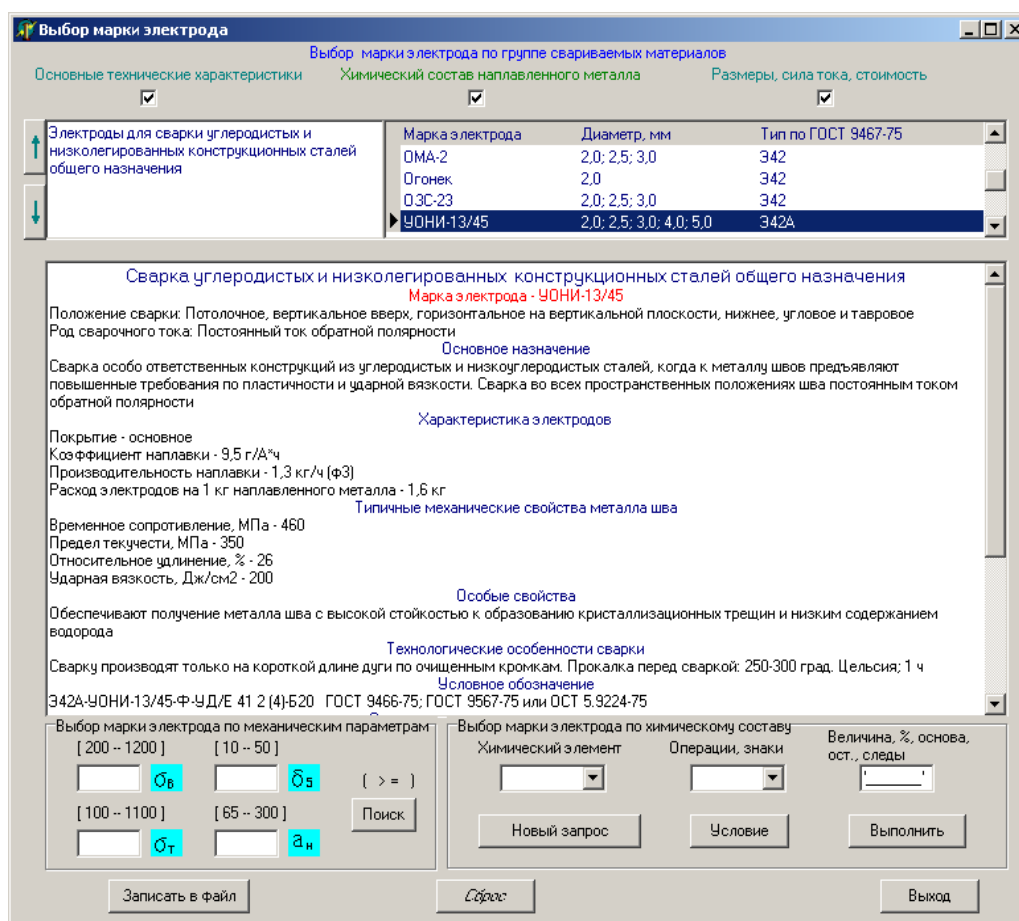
Выбор марки электрода

Выбор марки электрода по группе свариваемых материалов

Основные технические характеристики
Химический состав наплавленного металла
Размеры, сила тока, стоимость

Электроды для сварки углеродистых и низколегированных конструкционных сталей общего назначения

| Марка электрода | Диаметр, мм | Тип по ГОСТ 9467-75 |
|---|---|---|
| ОМА-2 | 2,0; 2,5; 3,0 | Э42 |
| Огонек | 2,0 | Э42 |
| ОЗС-23 | 2,0; 2,5; 3,0 | Э42 |
| УОНИ-13/45 | 2,0; 2,5; 3,0; 4,0; 5,0 | Э42А |

Сварка углеродистых и низколегированных конструкционных сталей общего назначения
Марка электрода - УОНИ-13/45
Положение сварки: Потолочное, вертикальное вверх, горизонтальное на вертикальной плоскости, нижнее, угловое и тавровое
Род сварочного тока: Постоянный ток обратной полярности
Основное назначение
Сварка особо ответственных конструкций из углеродистых и низкоуглеродистых сталей, когда к металлу швов предъявляют повышенные требования по пластичности и ударной вязкости. Сварка во всех пространственных положениях шва постоянным током обратной полярности
Характеристика электродов
Покрытие - основное
Коэффициент наплавки - 9,5 г/А*ч
Производительность наплавки - 1,3 кг/ч (ф3)
Расход электродов на 1 кг наплавленного металла - 1,6 кг
Типичные механические свойства металла шва
Временное сопротивление, МПа - 460
Предел текучести, МПа - 350
Относительное удлинение, % - 26
Ударная вязкость, Дж/см2 - 200
Особые свойства
Обеспечивают получение металла шва с высокой стойкостью к образованию кристаллизационных трещин и низким содержанием водорода
Технологические особенности сварки
Сварку производят только на короткой длине дуги по очищенным кромкам. Прокалка перед сваркой: 250-300 град. Цельсия; 1 ч
Условное обозначение
Э42А-УОНИ-13/45-Ф-УД/Е 41 2 (4)-Б20 ГОСТ 9466-75; ГОСТ 9567-75 или ОСТ 5.9224-75

Выбор марки электрода по механическим параметрам
[ 200 -- 1200 ] [ 10 -- 50 ]
$\sigma_B$ $\delta_5$ ( > = )
[ 100 -- 1100 ] [ 65 -- 300 ]
$\sigma_T$ $a_H$
Поиск

Выбор марки электрода по химическому составу
Химический элемент
Операции, знаки
Величина, %, основа, ост., следы
Новый запрос
Условие
Выполнить

Записать в файл
Сброс
Выход